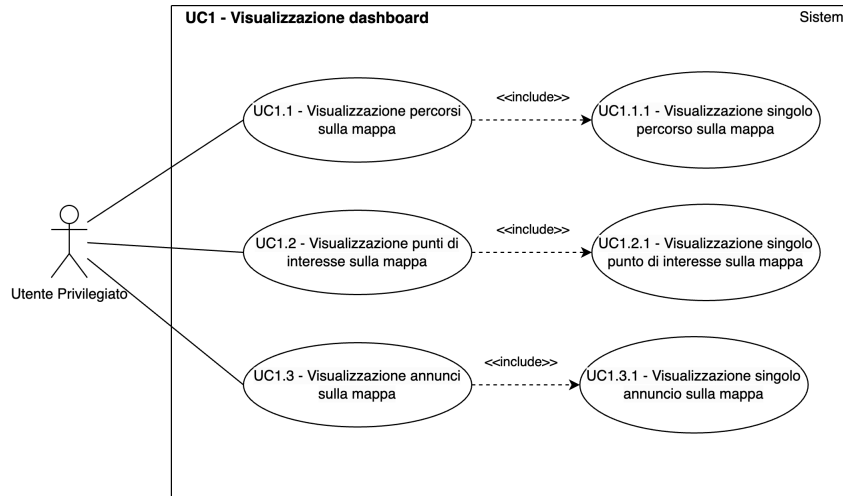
UC1 - Visualizzazione dashboard

Sistem

Utente Privilegiato

UC1.1 - Visualizzazione percorsi sulla mappa

<<include>>

UC1.1.1 - Visualizzazione singolo percorso sulla mappa

UC1.2 - Visualizzazione punti di interesse sulla mappa

<<include>>

UC1.2.1 - Visualizzazione singolo punto di interesse sulla mappa

UC1.3 - Visualizzazione annunci sulla mappa

<<include>>

UC1.3.1 - Visualizzazione singolo annuncio sulla mappa